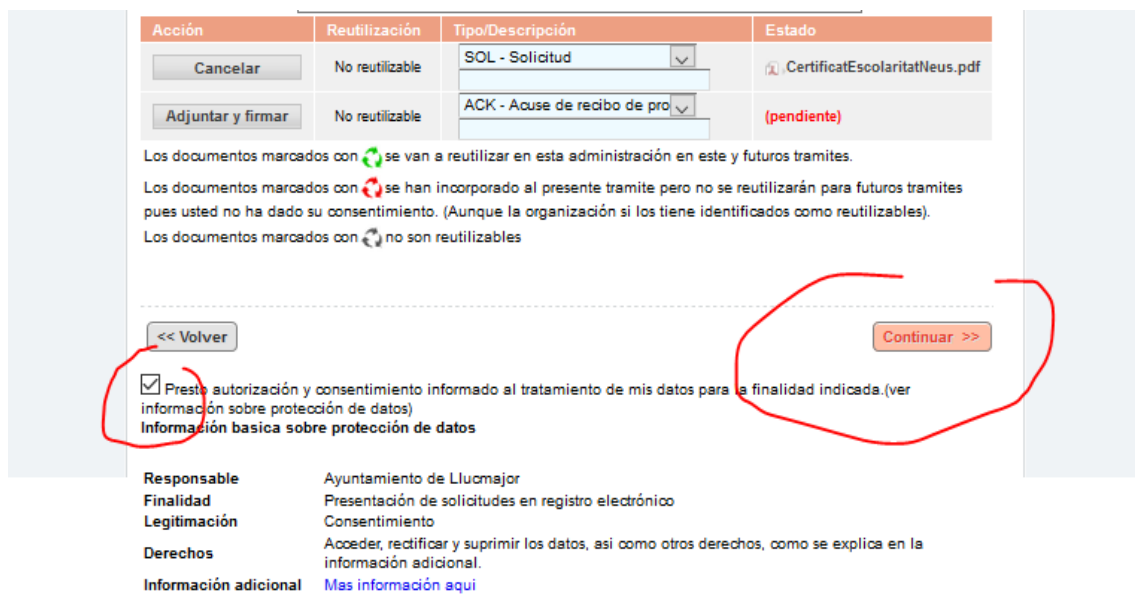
| Acción | Reutilización | Tipo/Descripción | Estado |
|---|---|---|---|
| Cancelar | No reutilizable | SOL - Solicitud | CertificatEscolaritatNeus.pdf |
| Adjuntar y firmar | No reutilizable | ACK - Acuse de recibo de pro | (pendiente) |

Los documentos marcados con se van a reutilizar en esta administración en este y futuros tramites.

Los documentos marcados con se han incorporado al presente tramite pero no se reutilizarán para futuros tramites pues usted no ha dado su consentimiento. (Aunque la organización si los tiene identificados como reutilizables).

Los documentos marcados con no son reutilizables

<< Volver

Continuar >>

Presto autorización y consentimiento informado al tratamiento de mis datos para la finalidad indicada.(ver información sobre protección de datos)

Información basica sobre protección de datos

| | |
|---|---|
| Responsable | Ayuntamiento de Llucmajor |
| Finalidad | Presentación de solicitudes en registro electrónico |
| Legitimación | Consentimiento |
| Derechos | Acceder, rectificar y suprimir los datos, asi como otros derechos, como se explica en la información adicional. |
| Información adicional | Mas información aqui |